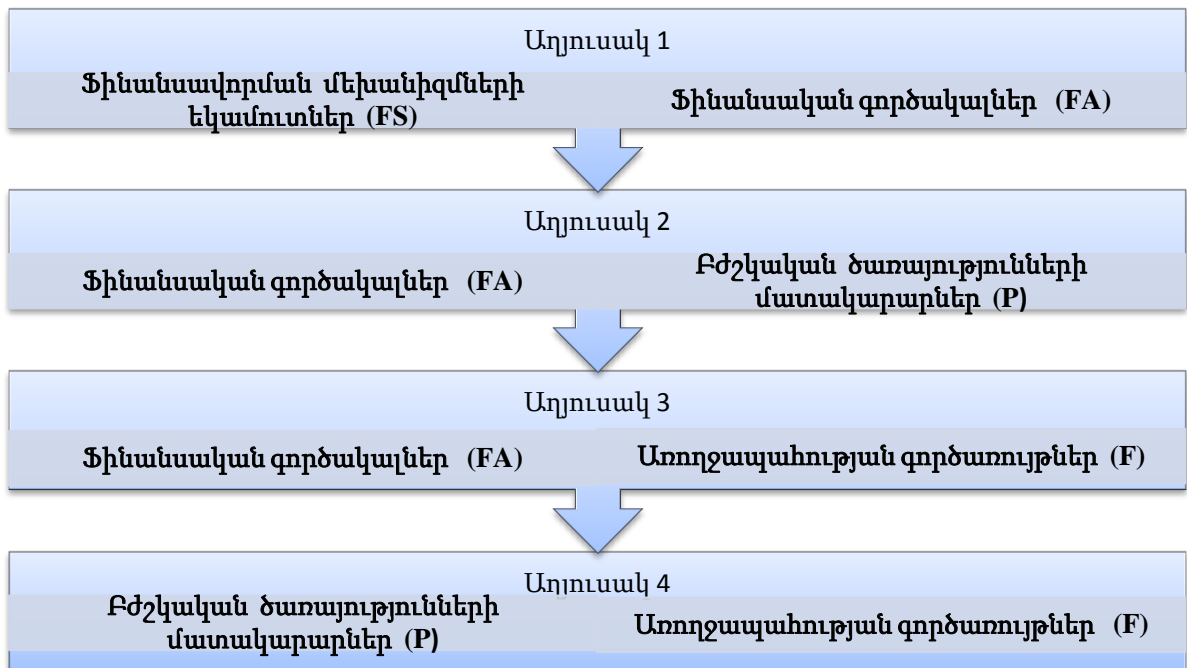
Աղյուսակ 1

Ֆինանսավորման մեխանիզմների եկամուտներ (FS)

Ֆինանսական գործակալներ (FA)

Աղյուսակ 2

Ֆինանսական գործակալներ (FA)

Բժշկական ծառայությունների մատակարարներ (P)

Աղյուսակ 3

Ֆինանսական գործակալներ (FA)

Առողջապահության գործառույթներ (F)

Աղյուսակ 4

Բժշկական ծառայությունների մատակարարներ (P)

Առողջապահության գործառույթներ (F)